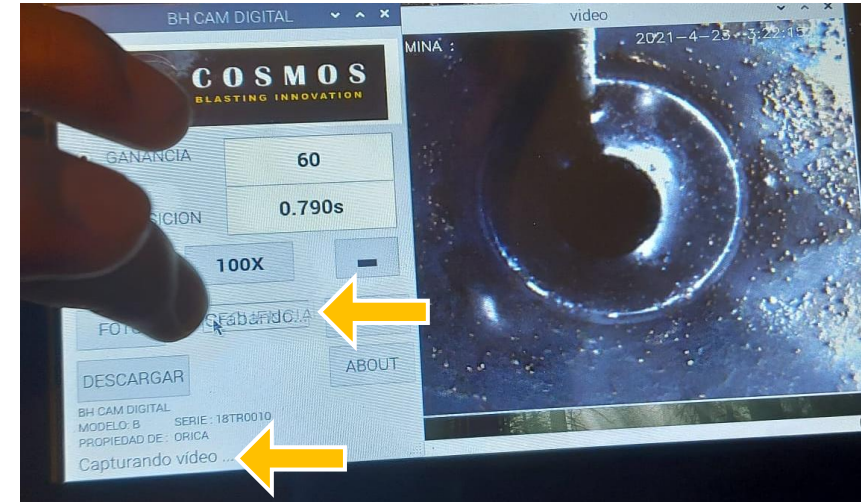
BH CAM DIGITAL

COSMOS
BLASTING INNOVATION

GANANCIA
60

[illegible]SICION
0.790s

100X

—

FOTO

Grabando

ABOUT

DESCARGAR

BH CAM DIGITAL
MODELO: B
SERIE : 18TR0010
PROPIEDAD DE : ORICA

Capturando vídeo ...

vídeo

MINA :

2021-4-23 3:22:1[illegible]